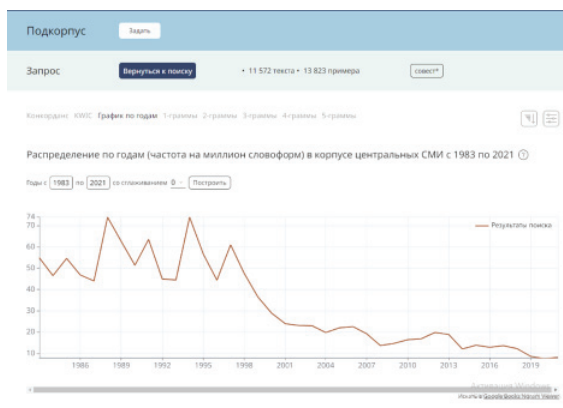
Подкорпус

Задать

Запрос

Вернуться к поиску

• 11 572 текста • 13 823 примера

совест*

Конкорданс KWIC График по годам 1-граммы 2-граммы 3-граммы 4-граммы 5-граммы

Распределение по годам (частота на миллион словоформ) в корпусе центральных СМИ с 1983 по 2021

Годы с 1983 по 2021 со сглаживанием 0 Построить

Результаты поиска

74
70
60
50
40
30
20
10

1986 1989 1992 1995 1998 2001 2004 2007 2010 2013 2016 2019

Активация Windows
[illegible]